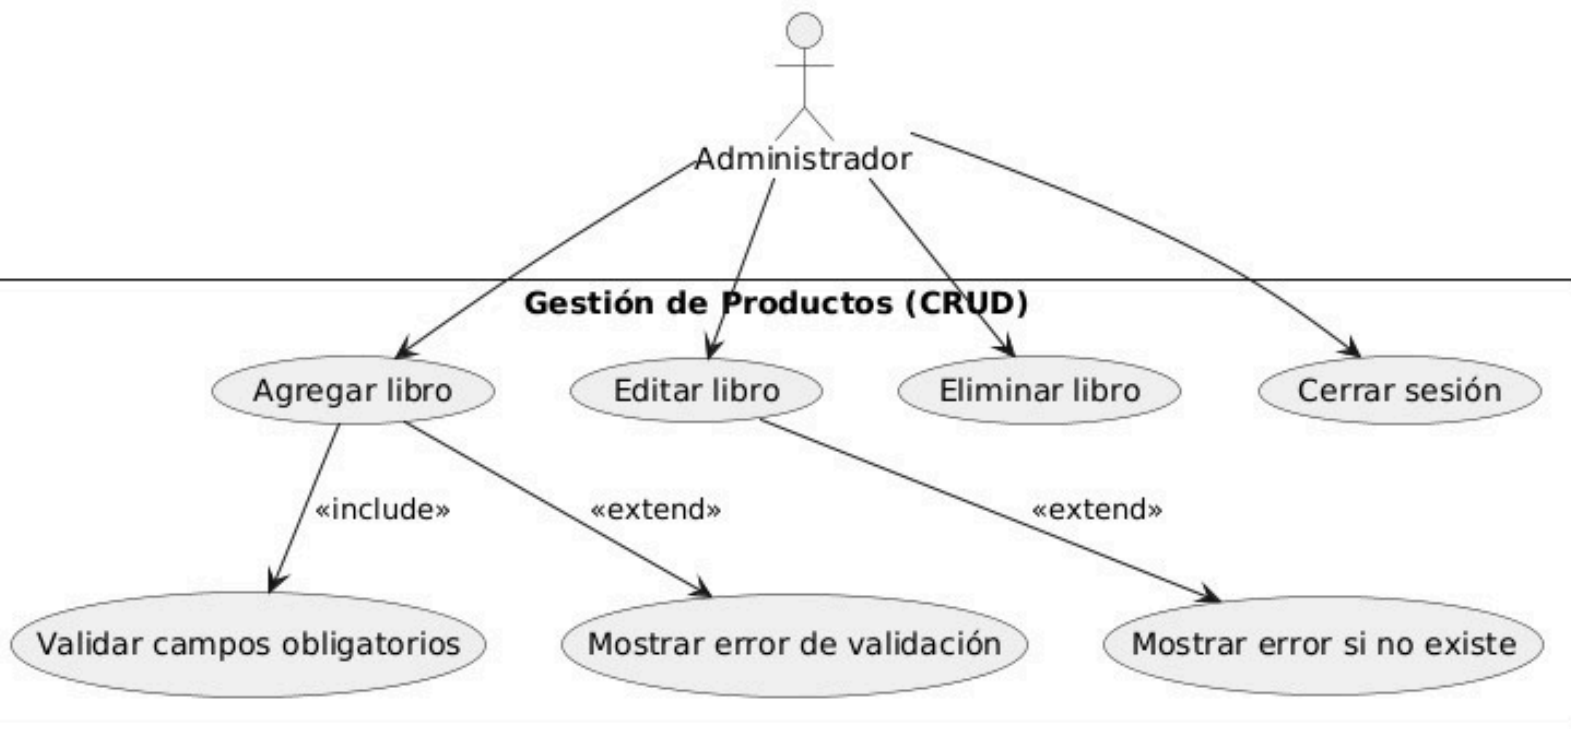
Administrador

Gestión de Productos (CRUD)

Agregar libro

Editar libro

Eliminar libro

Cerrar sesión

«include»

«extend»

«extend»

Validar campos obligatorios

Mostrar error de validación

Mostrar error si no existe